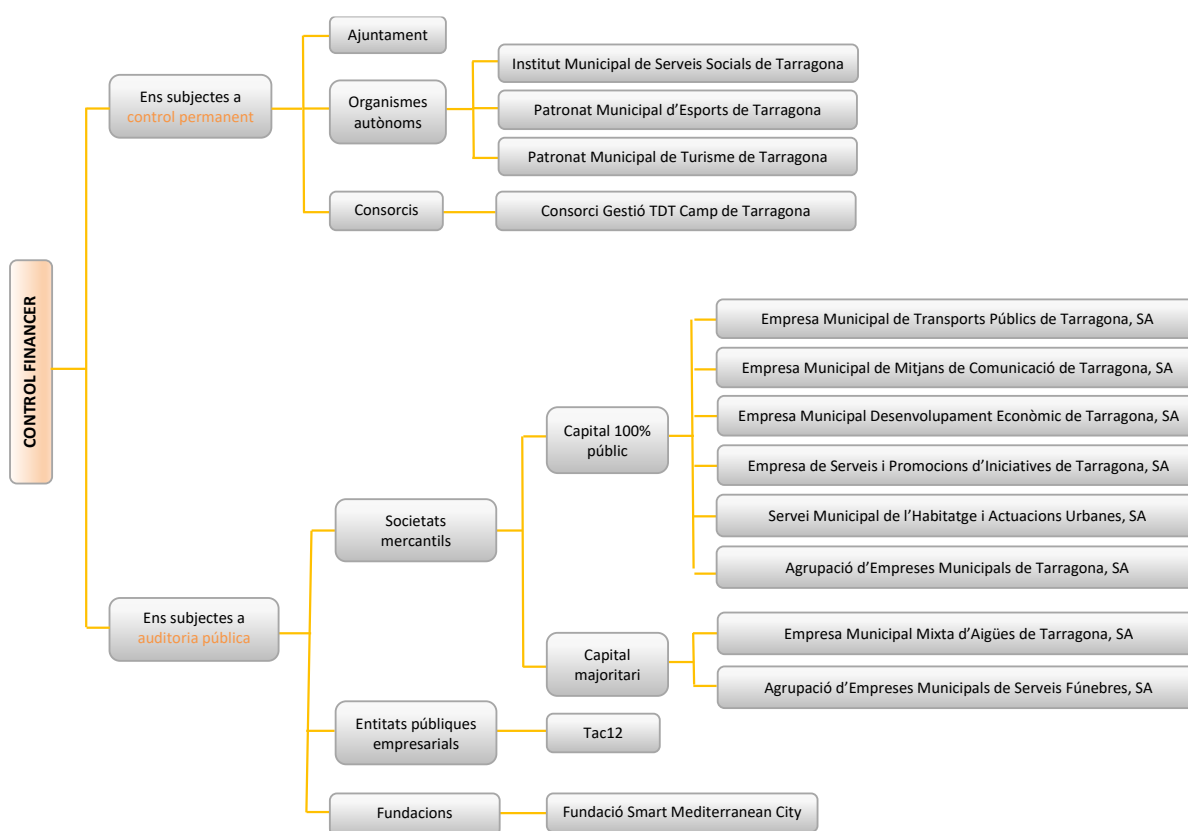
CONTROL FINANCER

Ens subjectes a control permanent

Ajuntament

Organismes autònoms

Institut Municipal de Serveis Socials de Tarragona

Patronat Municipal d'Esports de Tarragona

Patronat Municipal de Turisme de Tarragona

Consorcis

Consorci Gestió TDT Camp de Tarragona

Ens subjectes a auditoria pública

Societats mercantils

Capital 100% públic

Empresa Municipal de Transports Públics de Tarragona, SA

Empresa Municipal de Mitjans de Comunicació de Tarragona, SA

Empresa Municipal Desenvolupament Econòmic de Tarragona, SA

Empresa de Serveis i Promocions d'Iniciatives de Tarragona, SA

Servei Municipal de l'Habitatge i Actuacions Urbanes, SA

Agrupació d'Empreses Municipals de Tarragona, SA

Capital majoritari

Empresa Municipal Mixta d'Aigües de Tarragona, SA

Agrupació d'Empreses Municipals de Serveis Fúnebres, SA

Entitats públiques empresarials

Tac12

Fundacions

Fundació Smart Mediterranean City